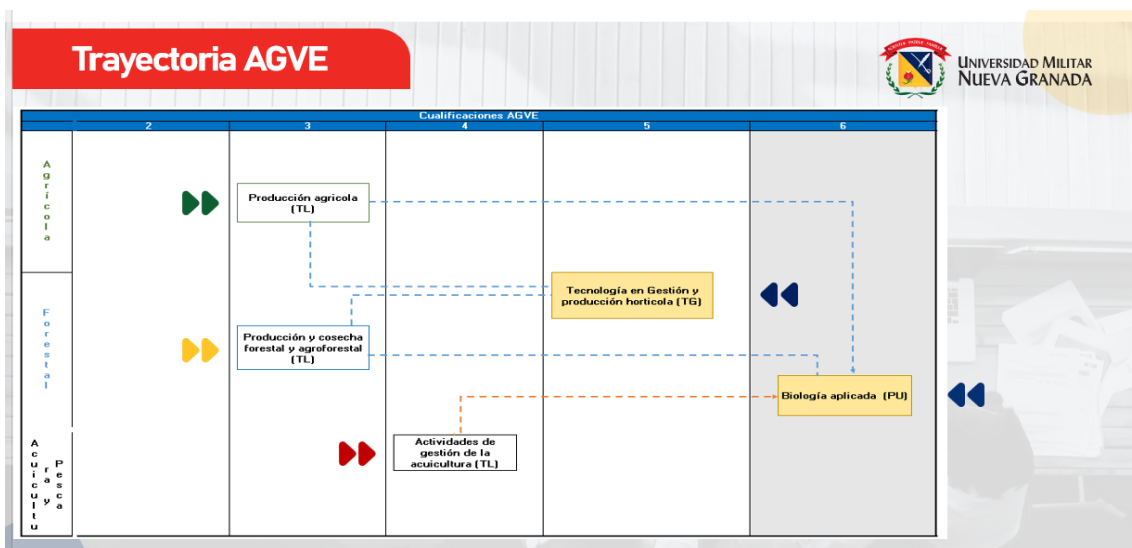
Trayectoria AGVE

UNIVERSIDAD MILITAR NUEVA GRANADA

| | Cualificaciones AGVE | | | | |
|---|---|---|---|---|---|
| | 2 | 3 | 4 | 5 | 6 |
| Agrícola | | Producción agricola (TL) | | | |
| Forestal | | Producción y cosecha forestal y agroforestal (TL) | | Tecnología en Gestión y producción horticola (TG) | Biología aplicada (PU) |
| Acuicultura y Pesca | | | Actividades de gestión de la acuicultura (TL) | | |